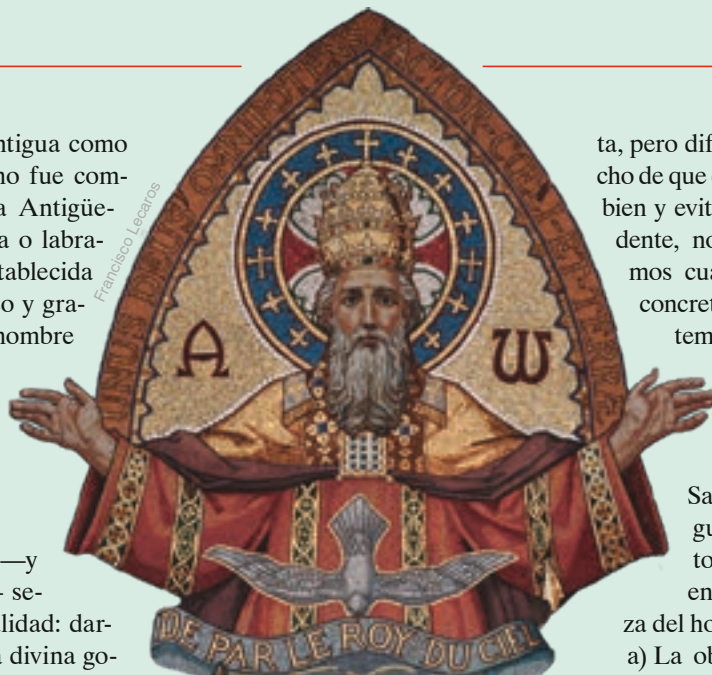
ntigua como
no fue com-
a Antigüe-
a o labra-
tablecida
o y gra-
nombre

—y
- se-
lidad: dar-
a divina go-

Francisco Lecaros

UNUS DEUS OMNIPOTENS FACTOR CŒLI ET TERRÆ

A

ω

DE PAR LE ROY DU CIEL

ta, pero dif
cho de que
bien y evit
dente, no
mos cua
concret
tem

Sa
gu
to
en
za del ho
a) La ob